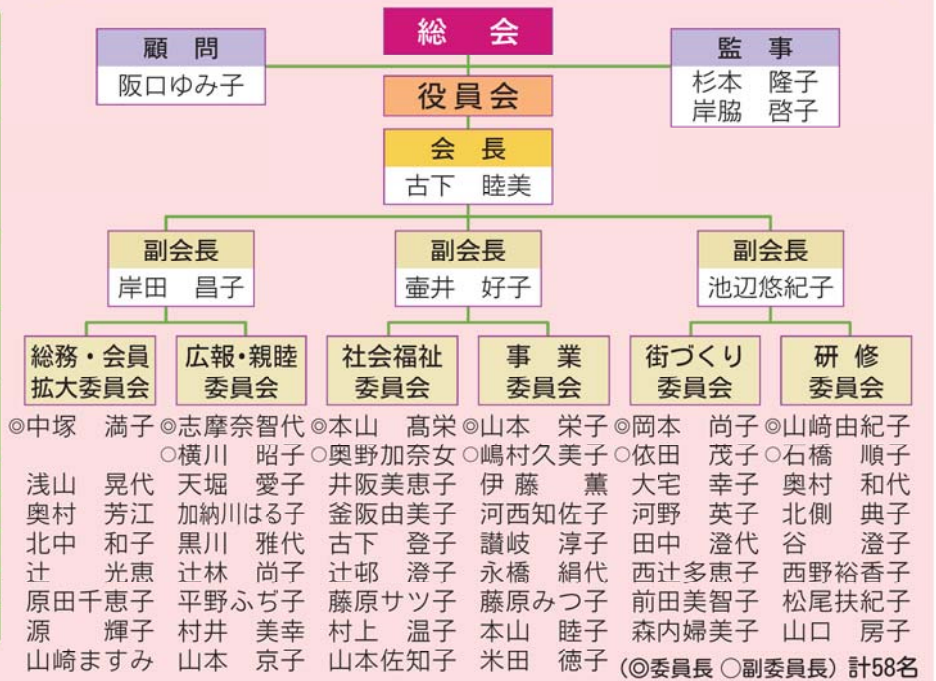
総　会

顧　問
阪口ゆみ子

監　事
杉本　隆子
岸脇　啓子

役員会

会　長
古下　睦美

副会長
岸田　昌子

副会長
臺井　好子

副会長
池辺悠紀子

総務・会員拡大委員会
◎中塚　満子
浅山　晃代
奥村　芳江
北中　和子
辻　光恵
原田千恵子
源　輝子
山崎ますみ

広報・親睦委員会
◎志摩奈智代
○横川　昭子
天堀　愛子
加納川はる子
黒川　雅代
辻林　尚子
平野ふぢ子
村井　美幸
山本　京子

社会福祉委員会
◎本山　髙栄
○奥野加奈女
井阪美恵子
釜阪由美子
古下　登子
辻邨　澄子
藤原サツ子
村上　温子
山本佐知子

事　業委員会
◎山本　栄子
○嶋村久美子
伊藤　薫
河西知佐子
讃岐　淳子
永橋　絹代
藤原みつ子
本山　睦子
米田　徳子

街づくり委員会
◎岡本　尚子
○依田　茂子
大宅　幸子
河野　英子
田中　澄代
西辻多恵子
前田美智子
森内婦美子

研　修委員会
◎山﨑由紀子
○石橋　順子
奥村　和代
北側　典子
谷　澄子
西野裕香子
松尾扶紀子
山口　房子

（◎委員長　○副委員長）計58名